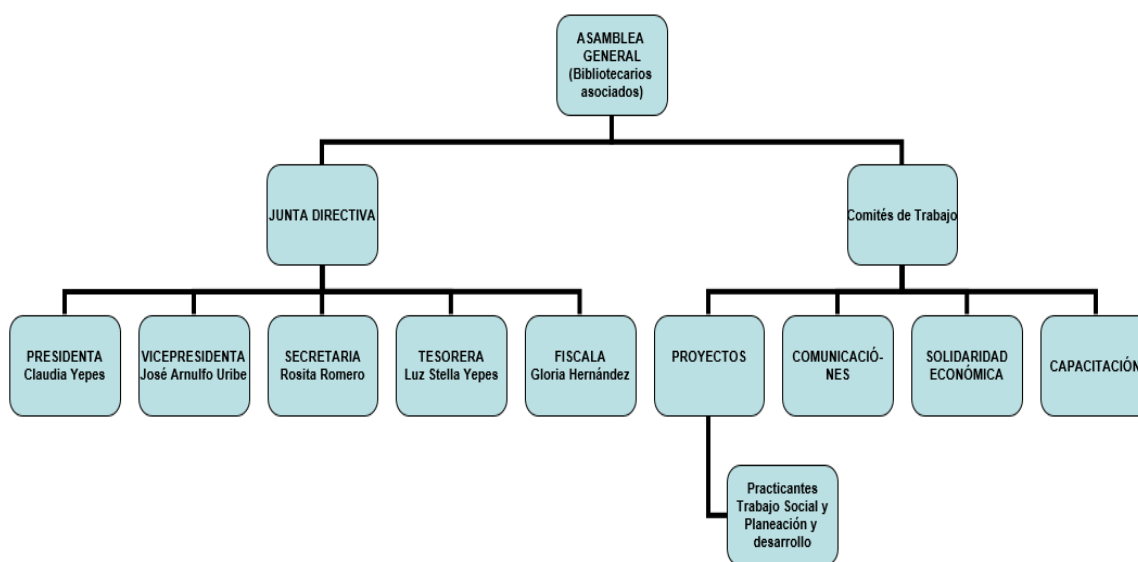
ASAMBLEA GENERAL (Bibliotecarios asociados)

JUNTA DIRECTIVA

Comités de Trabajo

PRESIDENTA Claudia Yepes

VICEPRESIDENTA José Arnulfo Uribe

SECRETARIA Rosita Romero

TESORERA Luz Stella Yepes

FISCALA Gloria Hernández

PROYECTOS

COMUNICACIÓNES

SOLIDARIDAD ECONÓMICA

CAPACITACIÓN

Practicantes Trabajo Social y Planeación y desarrollo